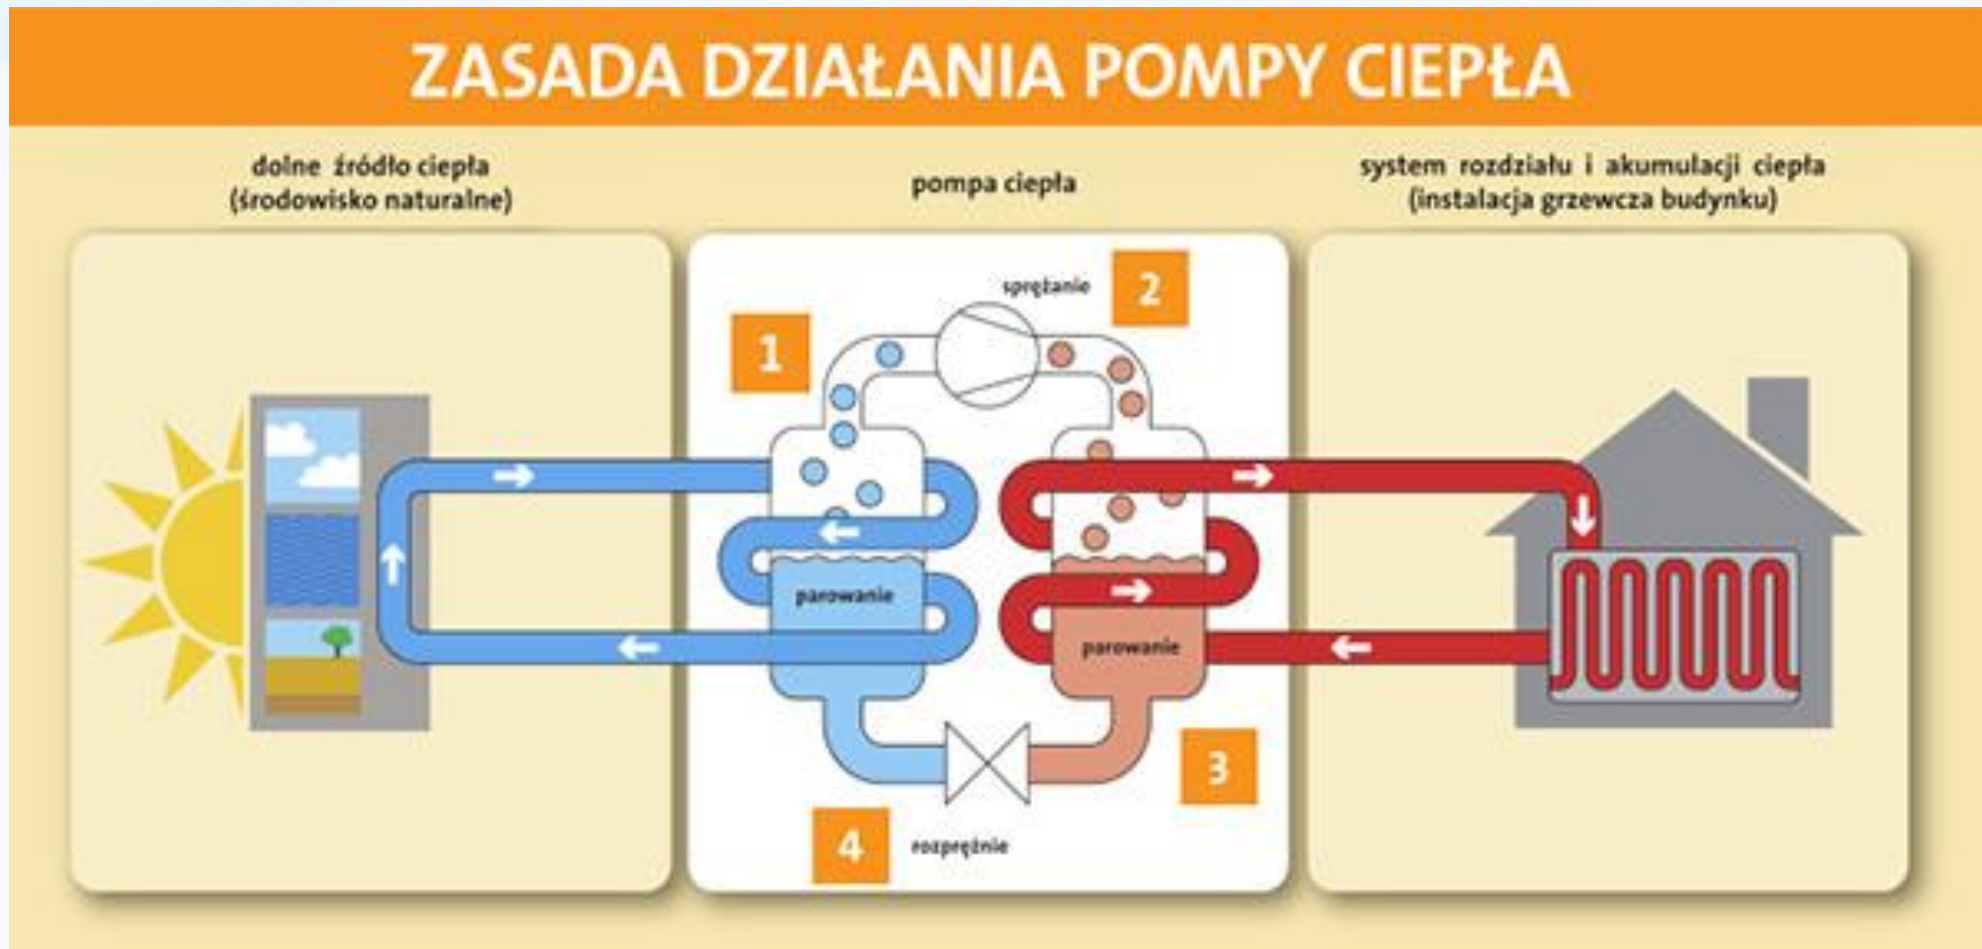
ZASADA DZIAŁANIA POMPY CIEPŁA

dolne źródło ciepła
(środowisko naturalne)

pompa ciepła

system rozdziału i akumulacji ciepła
(instalacja grzewcza budynku)

sprężanie

2

1

parowanie

parowanie

3

4

rozprężnie